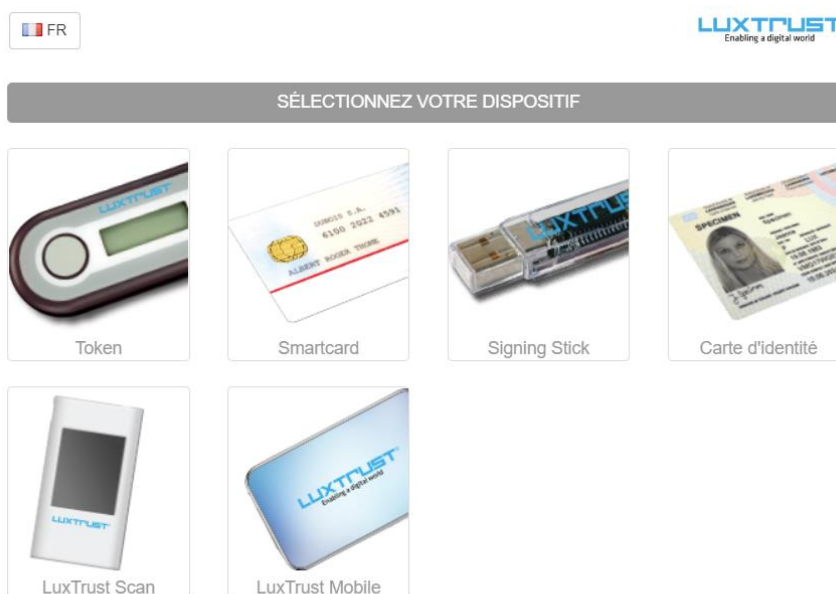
FR

LUXTRUST
Enabling a digital world

SÉLECTIONNEZ VOTRE DISPOSITIF

LUXTRUST
Token

DUBOIS S.A.
6160 2022 4591
ALBERT ROGER THOME
Smartcard

LUXTRUST
Signing Stick

SPECIMEN
Carte d'identité

LUXTRUST
LuxTrust Scan

LUXTRUST
Enabling a digital world
LuxTrust Mobile